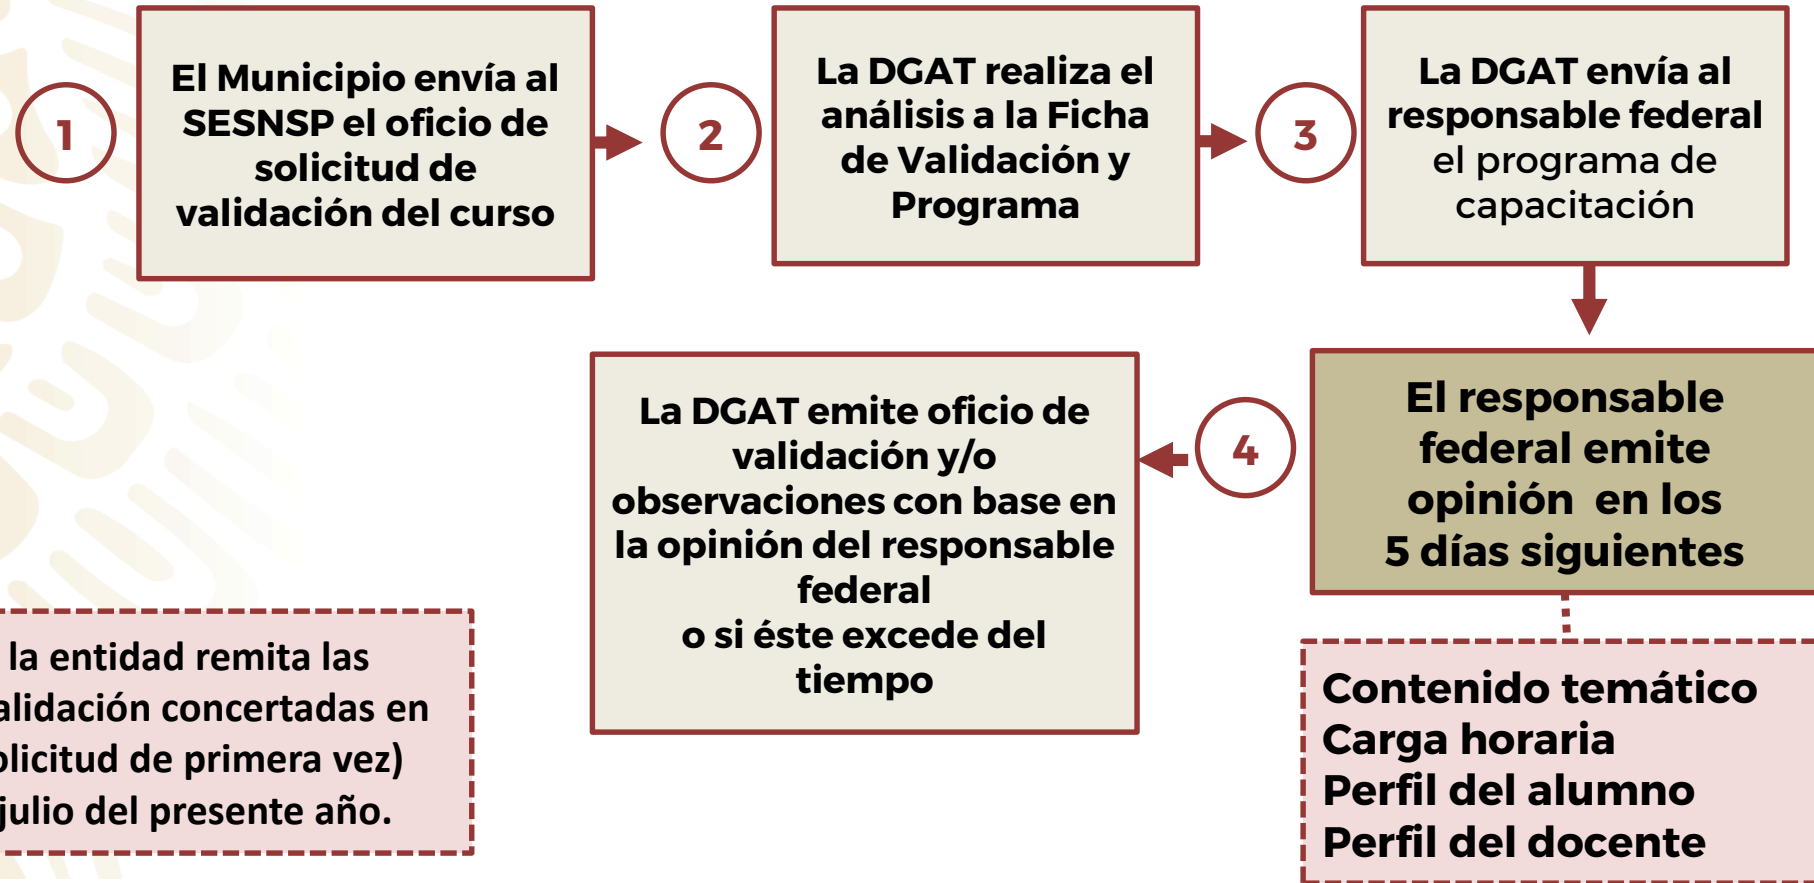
1

El Municipio envía al SESNSP el oficio de solicitud de validación del curso

2

La DGAT realiza el análisis a la Ficha de Validación y Programa

3

La DGAT envía al responsable federal el programa de capacitación

El responsable federal emite opinión en los 5 días siguientes

4

La DGAT emite oficio de validación y/o observaciones con base en la opinión del responsable federal o si éste excede del tiempo

la entidad remita las alidación concertadas en licitud de primera vez) julio del presente año.

Contenido temático
Carga horaria
Perfil del alumno
Perfil del docente